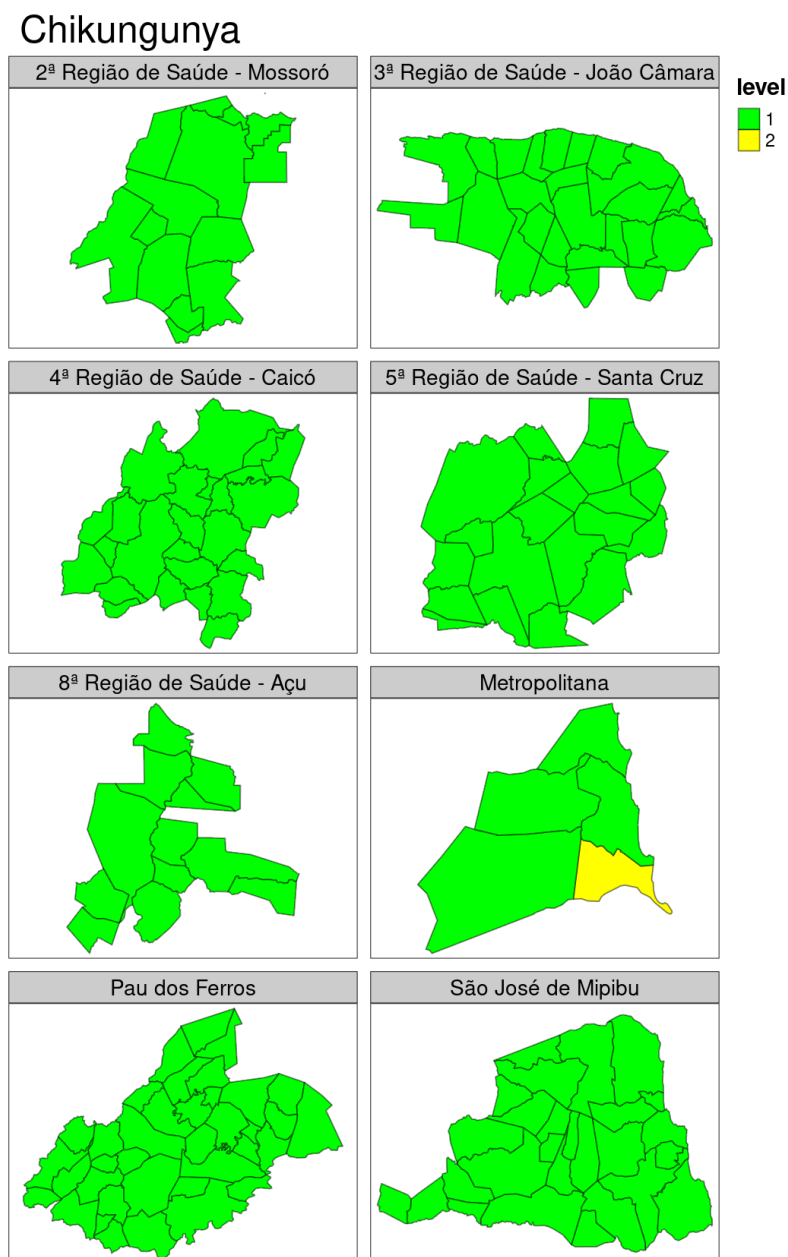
Chikungunya

2ª Região de Saúde - Mossoró

3ª Região de Saúde - João Câmara

level
1
2

4ª Região de Saúde - Caicó

5ª Região de Saúde - Santa Cruz

8ª Região de Saúde - Açu

Metropolitana

Pau dos Ferros

São José de Mipibu